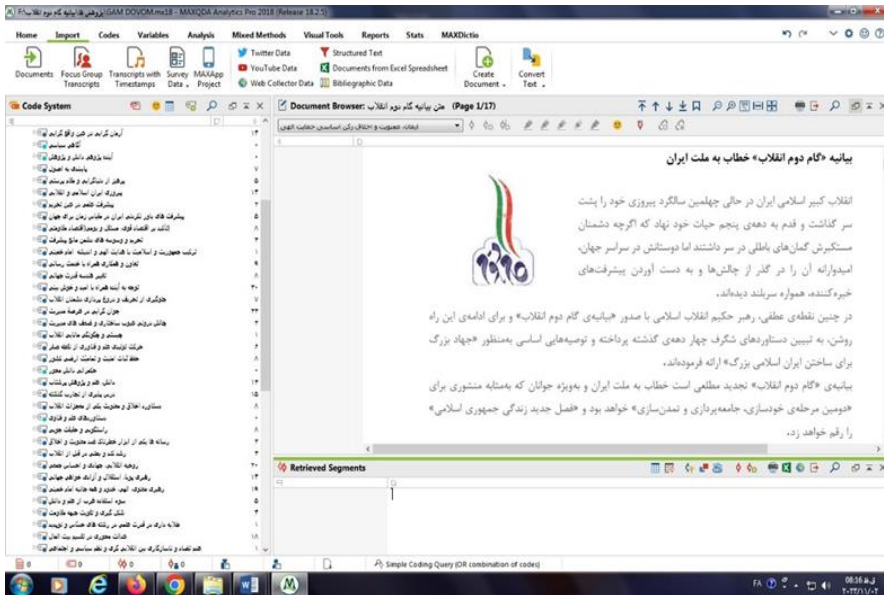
GAM DOVOM.mx18 - MAXQDA Analytics Pro 2018 (Release 18.2.5)

Home Import Codes Variables Analysis Mixed Methods Visual Tools Reports Stats MAXDictio

Documents Focus Group Transcripts Transcripts with Timestamps Survey Data MAXApp Project
Twitter Data
YouTube Data
Web Collector Data
Structured Text
Documents from Excel Spreadsheet
Bibliographic Data
Create Document
Convert Text

Code System
Document Browser: متن بیانیه گام دوم انقلاب (Page 1/17)

بیانیه «گام دوم انقلاب» خطاب به ملت ایران

انقلاب کبیر اسلامی ایران در حالی چهلمین سالگرد پیروزی خود را پشت سر گذاشت و قدم به دهه‌ی پنجم حیات خود نهاد که اگرچه دشمنان مستکبرش گمان‌های باطلی در سر داشتند اما دوستانش در سراسر جهان، امیدوارانه آن را در گذر از چالش‌ها و به دست آوردن پیشرفت‌های خیره‌کننده، همواره سربلند دیده‌اند.

در چنین نقطه‌ی عطفی، رهبر حکیم انقلاب اسلامی با صدور «بیانیه‌ی گام دوم انقلاب» و برای ادامه‌ی این راه روشن، به تبیین دستاوردهای شگرف چهار دهه‌ی گذشته پرداخته و توصیه‌هایی اساسی به‌منظور «جهاد بزرگ برای ساختن ایران اسلامی بزرگ» ارائه فرمودند.

بیانیه‌ی «گام دوم انقلاب» تجدید مطلعی است خطاب به ملت ایران و به‌ویژه جوانان که به‌مثابه منشوری برای «دومین مرحله‌ی خودسازی، جامعه‌پردازی و تمدن‌سازی» خواهد بود و «فصل جدید زندگی جمهوری اسلامی» را رقم خواهد زد.

Retrieved Segments

Simple Coding Query (OR combination of codes)

FA